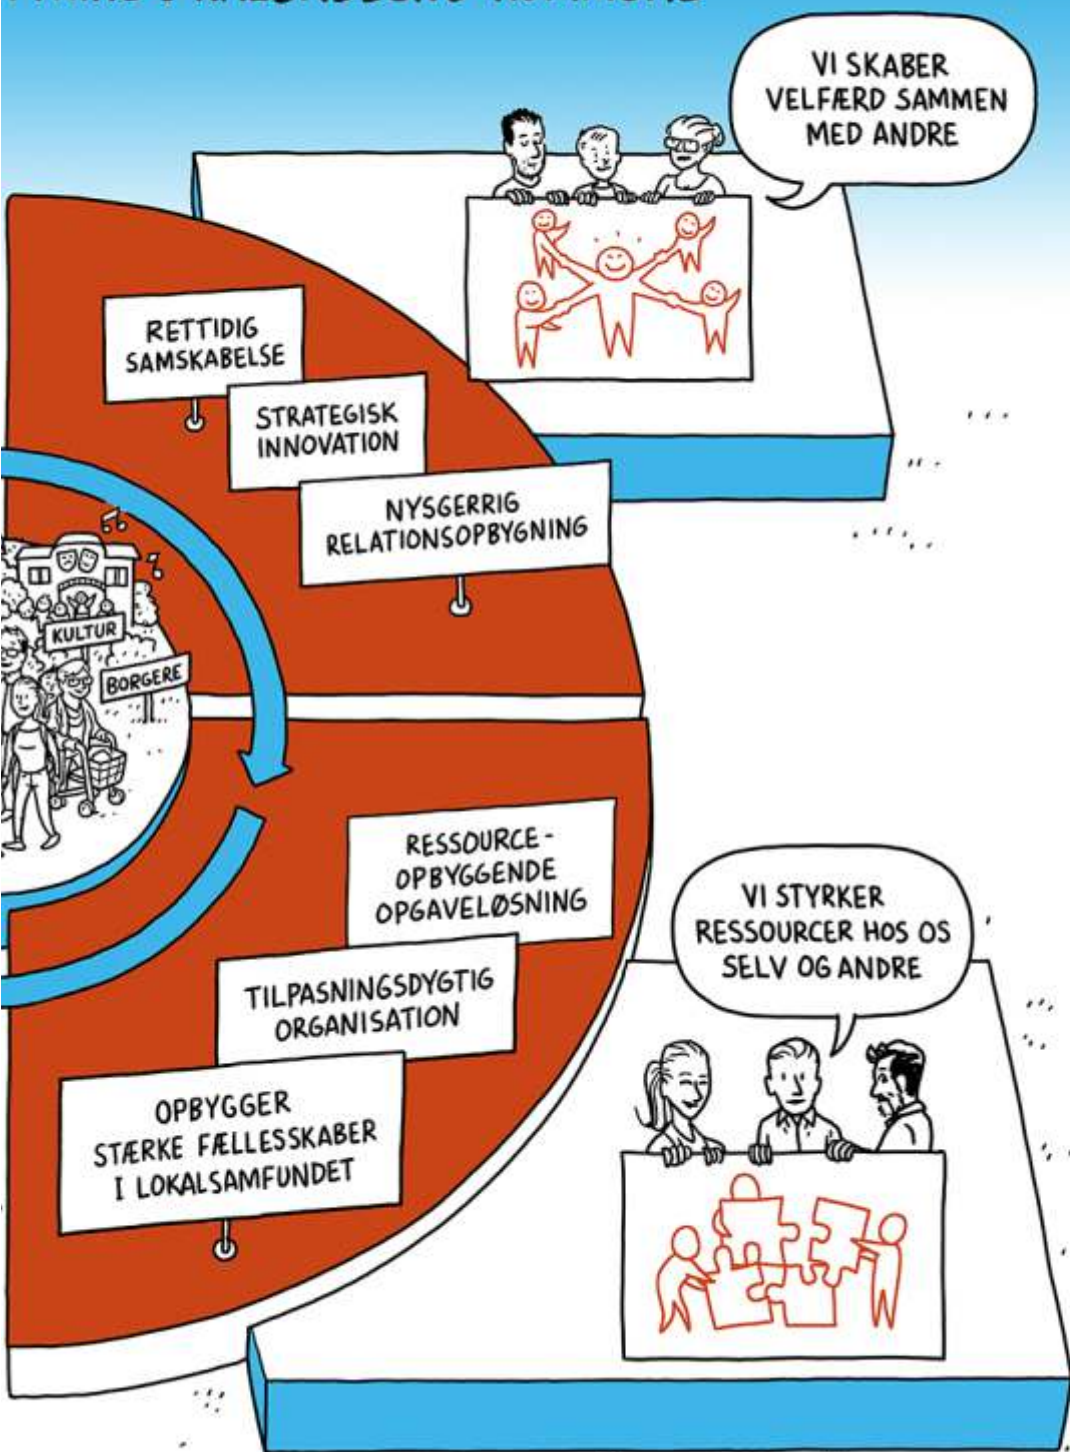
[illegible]

VI SKABER VELFÆRD SAMMEN MED ANDRE

RETTIDIG SAMSKABELSE

STRATEGISK INNOVATION

NYSGERRIG RELATIONSOPBYGNING

KULTUR

BORGERE

RESSOURCEOPBYGGENDE OPGAVELØSNING

TILPASNINGSDYGTIG ORGANISATION

OPBYGGER STÆRKE FÆLLESSKABER I LOKALSAMFUNDET

VI STYRKER RESSOURCER HOS OS SELV OG ANDRE